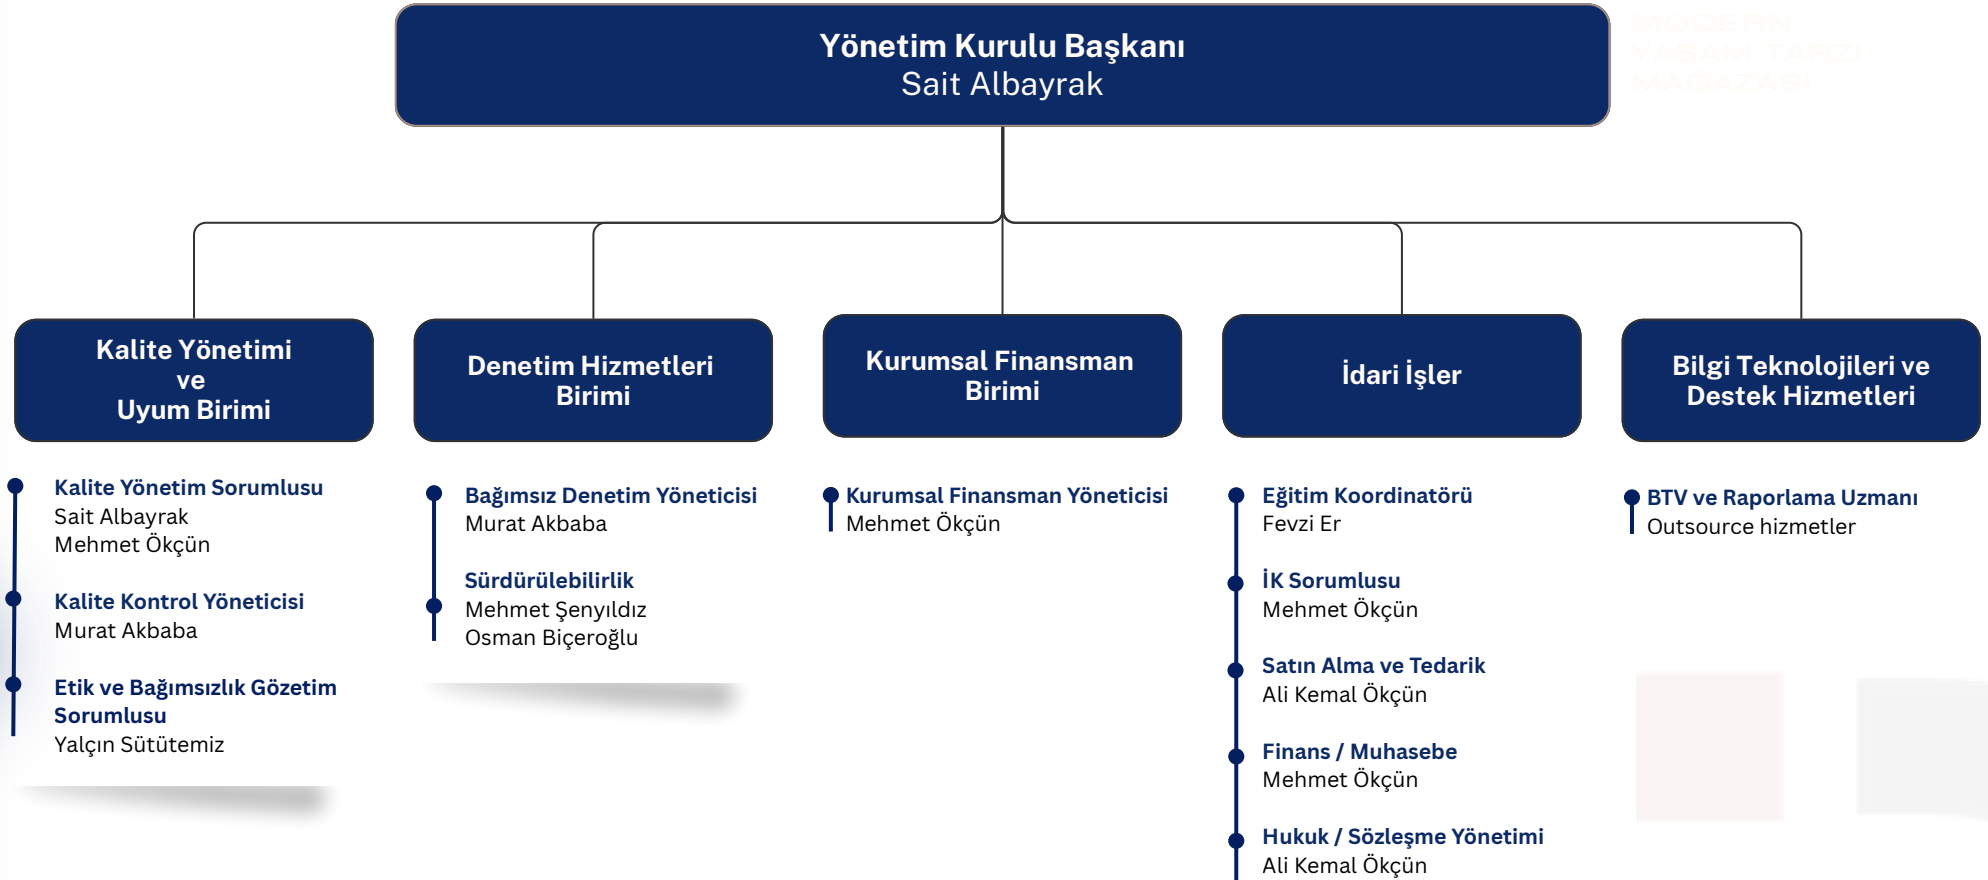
Yönetim Kurulu Başkanı
Sait Albayrak

Kalite Yönetimi ve Uyum Birimi

Kalite Yönetim Sorumlusu
Sait Albayrak
Mehmet Ökçün

Kalite Kontrol Yöneticisi
Murat Akbaba

Etik ve Bağımsızlık Gözetim Sorumlusu
Yalçın Sütütemiz

Denetim Hizmetleri Birimi

Bağımsız Denetim Yöneticisi
Murat Akbaba

Sürdürülebilirlik
Mehmet Şenyıldız
Osman Biçeroğlu

Kurumsal Finansman Birimi

Kurumsal Finansman Yöneticisi
Mehmet Ökçün

İdari İşler

Eğitim Koordinatörü
Fevzi Er

İK Sorumlusu
Mehmet Ökçün

Satın Alma ve Tedarik
Ali Kemal Ökçün

Finans / Muhasebe
Mehmet Ökçün

Hukuk / Sözleşme Yönetimi
Ali Kemal Ökçün

Bilgi Teknolojileri ve Destek Hizmetleri

BTV ve Raporlama Uzmanı
Outsource hizmetler